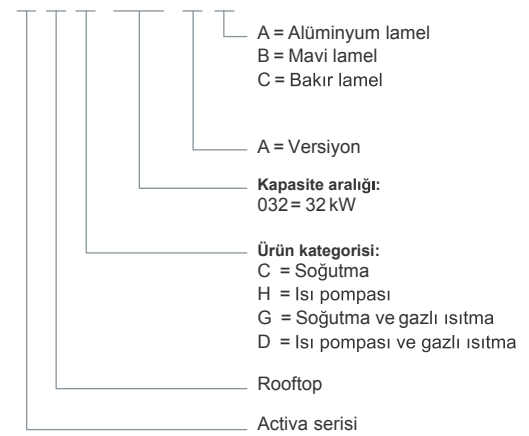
A = Alüminyum lamel
B = Mavi lamel
C = Bakır lamel

A = Versiyon

**Kapasite aralığı:**
032 = 32 kW

**Ürün kategorisi:**
C = Soğutma
H = Isı pompası
G = Soğutma ve gazlı ısıtma
D = Isı pompası ve gazlı ısıtma

Rooftop

Activa serisi